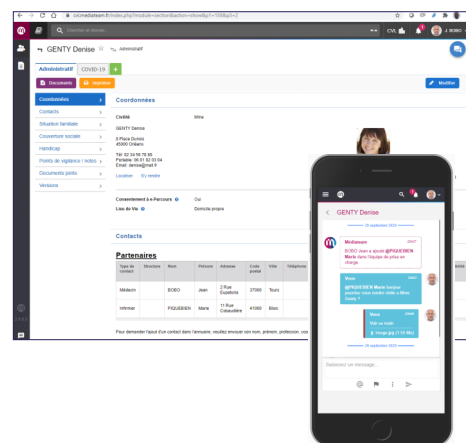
cvcmediateam.fr/index.php?module=sectionBaction=show&p1=108&p2=2

Chercher un dossier...

CVL

J. BOBO

GENTY Denise

Administratif

Administratif COVID-19 +

Documents Imprimer

Modifier

Coordonnées

Contacts

Situation familiale

Couverture sociale

Handicap

Points de vigilance / notes

Documents joints

Versions

Coordonnées

Civilité Mme

GENTY Denise

8 Place Dunois
45000 Orléans

Tél: 02 38 76 76 95
Portable: 06 61 92 03 04
Email: denise@mail.fr

Localiser Où rendre

Consentement à e-Parcours Oui

Lieu de Vie Domicile propre

Contacts

Partenaires

| Type de contact | Structure | Nom | Prénom | Adresse | Code postal | Ville | Téléphone |
|---|---|---|---|---|---|---|---|
| Médecin | | BOBO | Jean | 2 Rue Eyatienne | 37000 | Tours | |
| Infirmier | | PIQUEMEN | Marie | 11 Rue Colaudière | 41000 | Blois | |

Pour demander l'ajout d'un contact dans l'annuaire, veuillez envoyer son nom, prénom, profession, coo

GENTY Denise

25 septembre 2020

Médiateam
BOBO Jean a ajouté @PIQUEMEN Marie dans l'équipe de prise en charge

Vous
@PIQUEMEN Marie bonjour pouvez vous rendre visite à Mme Genty ?

Vous
Voir ce mode
image.jpg (1.15 Mo)

28 septembre 2020

Saisissez un message...